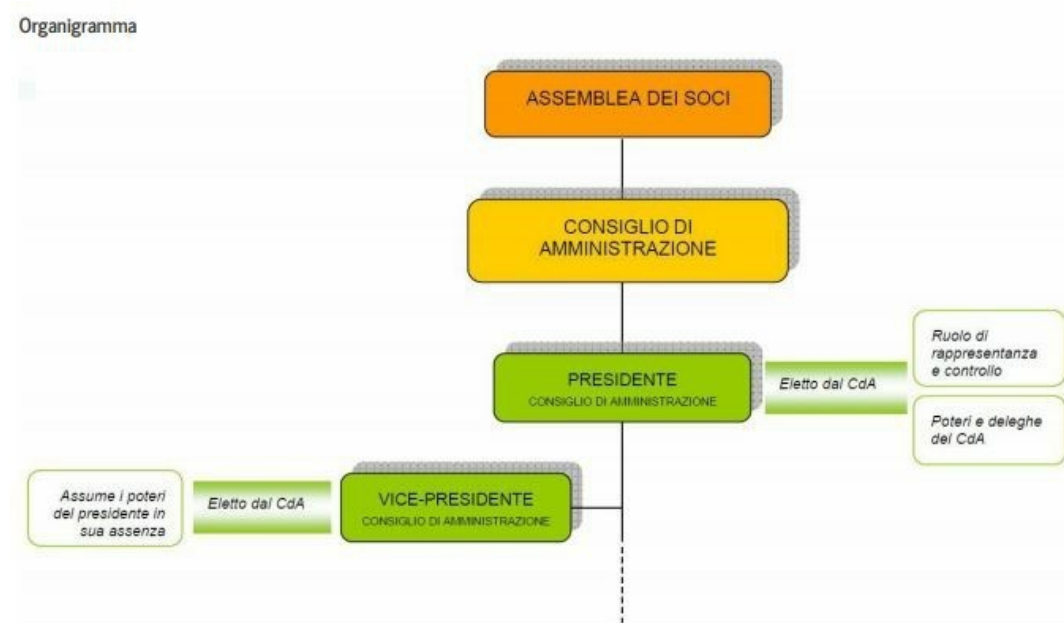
Organigramma

ASSEMBLEA DEI SOCI

CONSIGLIO DI AMMINISTRAZIONE

PRESIDENTE
CONSIGLIO DI AMMINISTRAZIONE

Eletto dal CdA

Ruolo di rappresentanza e controllo

Poteri e deleghe del CdA

Assume i poteri del presidente in sua assenza

Eletto dal CdA

VICE-PRESIDENTE
CONSIGLIO DI AMMINISTRAZIONE